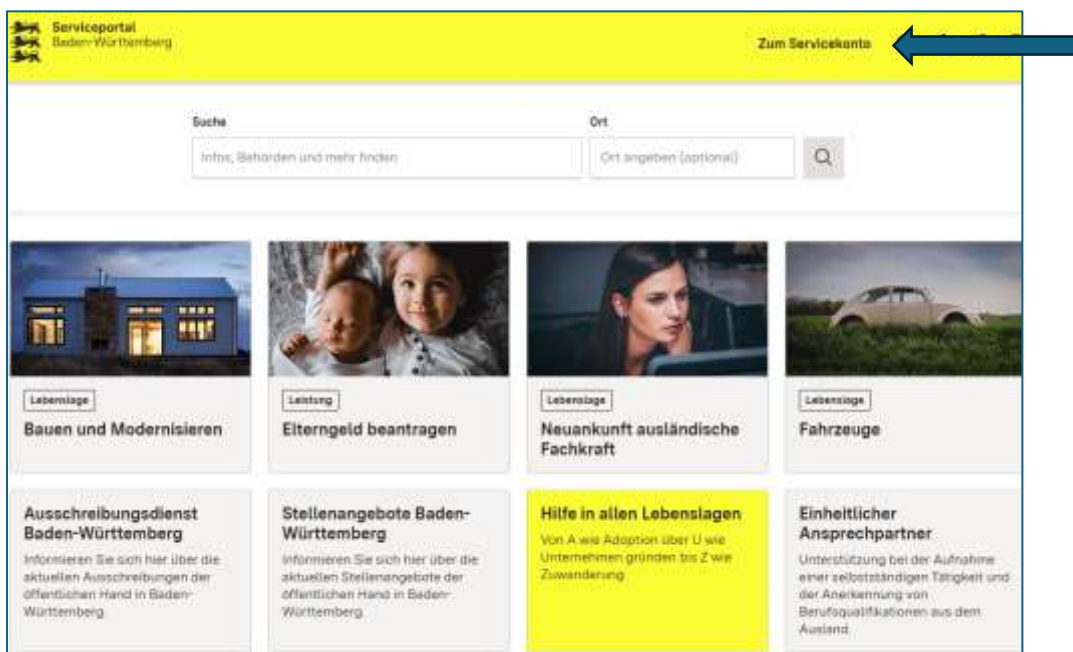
Serviceportal
Baden-Württemberg

Zum Servicekonto

Suche

Infos, Behörden und mehr finden

Ort

Ort angeben (optional)

Lebenslage

Bauen und Modernisieren

Leistung

Elterngeld beantragen

Lebenslage

Neuankunft ausländische Fachkraft

Lebenslage

Fahrzeuge

Ausschreibungsdienst Baden-Württemberg

Informieren Sie sich hier über die aktuellen Ausschreibungen der öffentlichen Hand in Baden-Württemberg.

Stellenangebote Baden-Württemberg

Informieren Sie sich hier über die aktuellen Stellenangebote der öffentlichen Hand in Baden-Württemberg.

Hilfe in allen Lebenslagen

Von A wie Adoption über U wie Unternehmen gründen bis Z wie Zuwanderung

Einheitlicher Ansprechpartner

Unterstützung bei der Aufnahme einer selbstständigen Tätigkeit und der Anerkennung von Berufsqualifikationen aus dem Ausland.